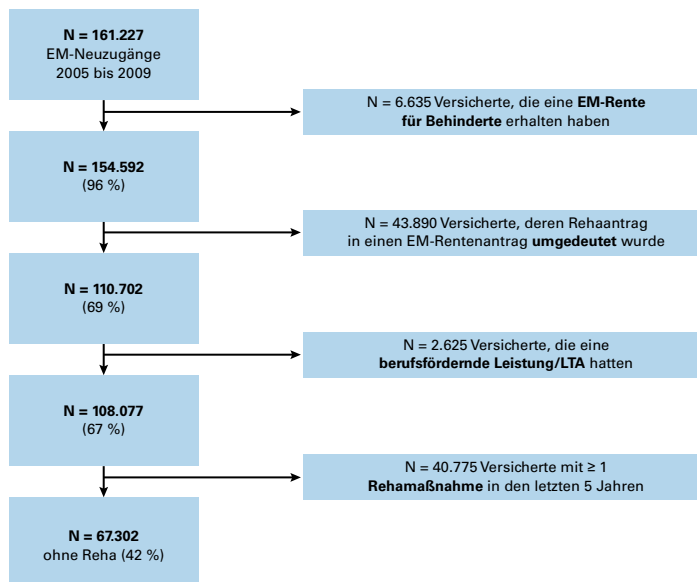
N = 161.227
EM-Neuzugänge
2005 bis 2009

N = 6.635 Versicherte, die eine EM-Rente für Behinderte erhalten haben

N = 154.592
(96 %)

N = 43.890 Versicherte, deren Rehaantrag in einen EM-Rentenantrag umgedeutet wurde

N = 110.702
(69 %)

N = 2.625 Versicherte, die eine berufsfördernde Leistung/LTA hatten

N = 108.077
(67 %)

N = 40.775 Versicherte mit ≥ 1 Rehamaßnahme in den letzten 5 Jahren

N = 67.302
ohne Reha (42 %)